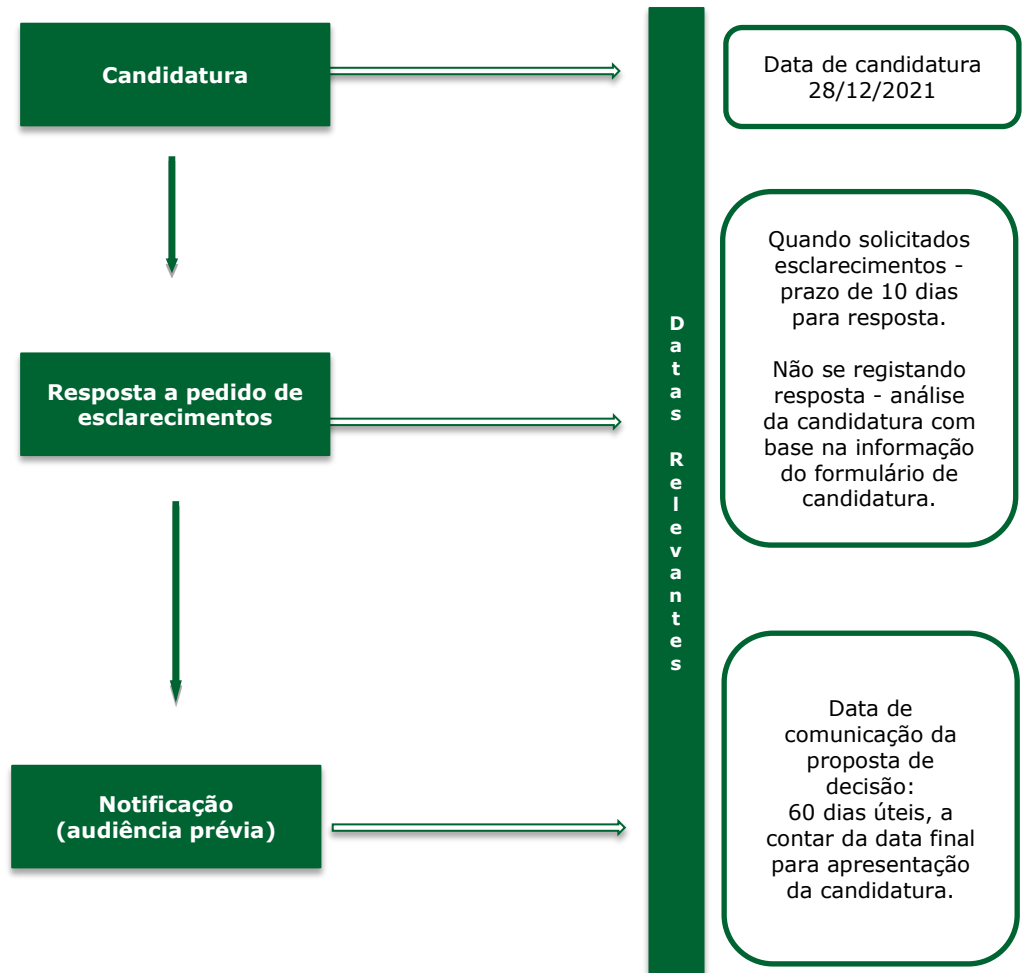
Candidatura

Resposta a pedido de esclarecimentos

Notificação (audiência prévia)

Datas Relevantes

Data de candidatura 28/12/2021

Quando solicitados esclarecimentos - prazo de 10 dias para resposta.

Não se registando resposta - análise da candidatura com base na informação do formulário de candidatura.

Data de comunicação da proposta de decisão:
60 dias úteis, a contar da data final para apresentação da candidatura.